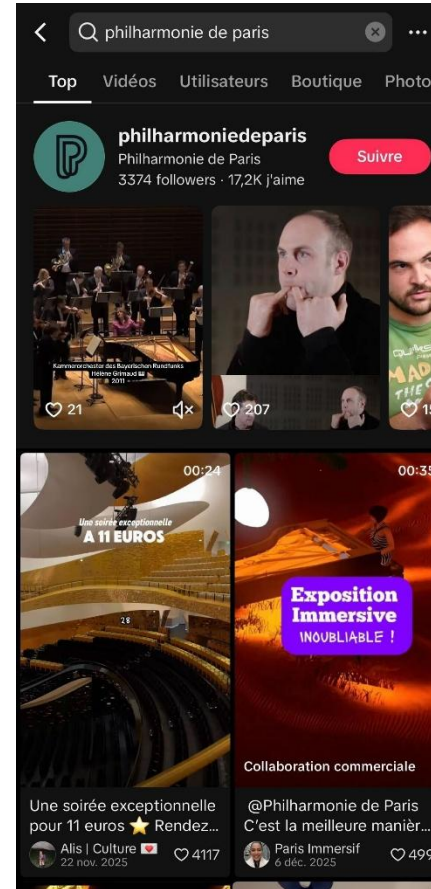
philharmonie de paris

Top Vidéos Utilisateurs Boutique Photo

philharmoniedeparis
Philharmonie de Paris
3374 followers · 17,2K j'aime
Suivre

Kammerorchester des Bayerischen Rundfunks
Hélène Grimaud
2011

21
207
1

00:24
Une soirée exceptionnelle
A 11 EUROS

00:3
Exposition Immersive
INOUBLIABLE !

Collaboration commerciale

Une soirée exceptionnelle pour 11 euros ⭐ Rendez...
Alis | Culture
22 nov. 2025
4117

@Philharmonie de Paris C'est la meilleure maniè...
Paris Immersif
6 déc. 2025
499